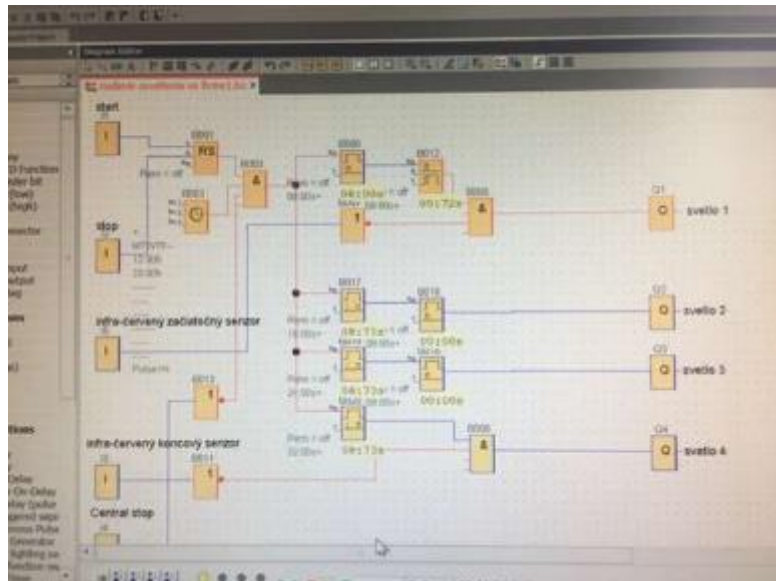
Diagram Editor

start

I1

B001

RS

Par

B002

&

B003

Rem = off

stop

I2

infra-červený začiatočný senzor

I3

B013

1

infra-červený koncový senzor

I4

B011

1

Central stop

B009

Rem = off

00:00s+

B012

00:00s

B005

&

Q1

svetlo 1

B017

Rem = off

10:00s+

B018

00:00s

Q2

svetlo 2

B019

Rem = off

20:00s+

00:00s

Q3

svetlo 3

B006

&

Rem = off

30:00s+

Q4

svetlo 4

Rem = off

Pulse=H